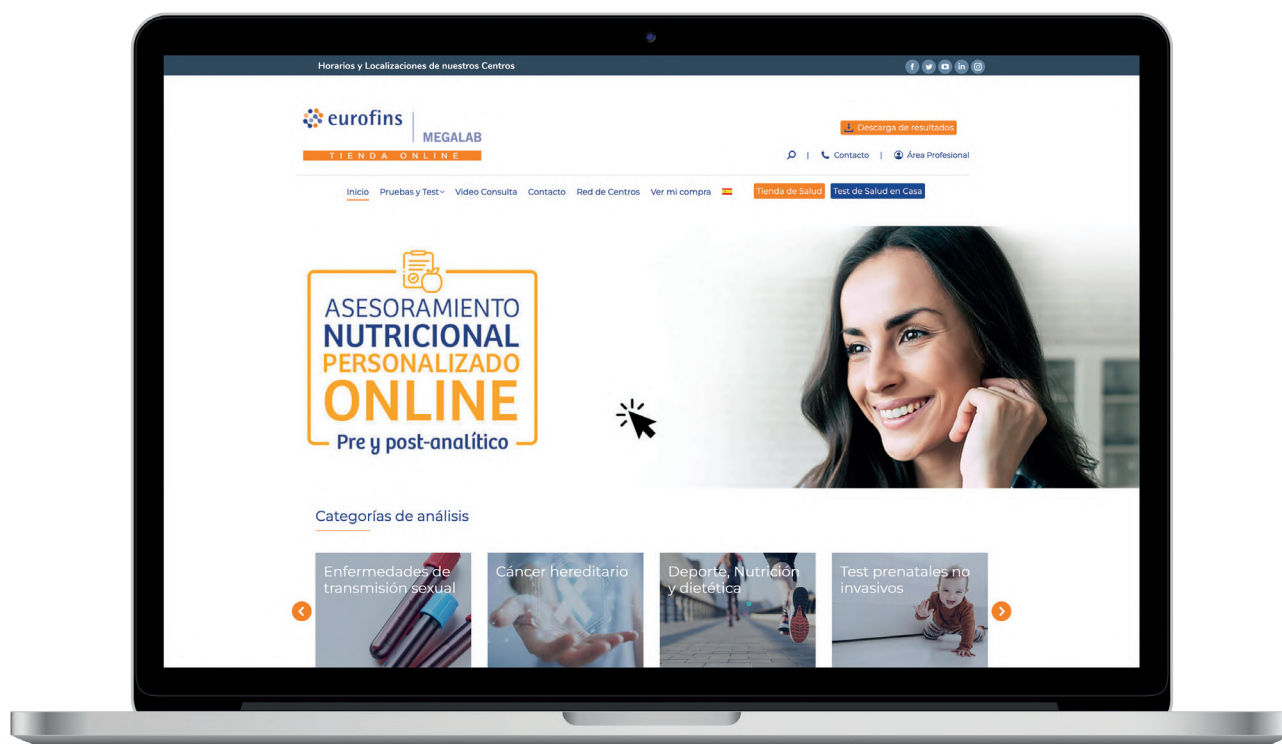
Horarios y Localizaciones de nuestros Centros

eurofins
MEGALAB
TIENDA ONLINE

Descarga de resultados

Contacto | Área Profesional

Inicio Pruebas y Test Video Consulta Contacto Red de Centros Ver mi compra Tienda de Salud Test de Salud en Casa

ASESORAMIENTO NUTRICIONAL PERSONALIZADO ONLINE
Pre y post-analítico

Categorías de análisis

Enfermedades de transmisión sexual

Cáncer hereditario

Deporte, Nutrición y dietética

Test prenatales no invasivos